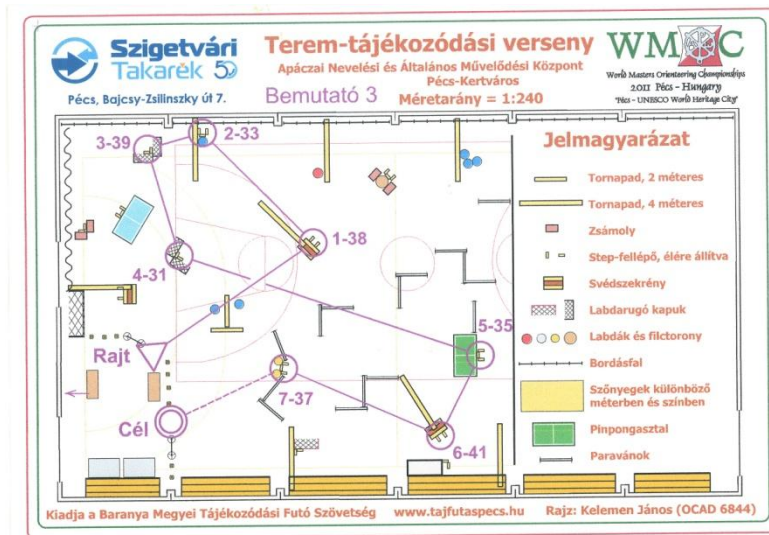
Szigetvári Takarék 50

Pécs, Bajcsy-Zsilinszky út 7.

Terem-tájékozódási verseny

Apáczai Nevelési és Általános Művelődési Központ
Pécs-Kertváros

Bemutató 3

Méretarány = 1:240

WMOC

World Masters Orienteering Championships
2011 Pécs - Hungary
"Pécs - UNESCO World Heritage City"

3-39
2-33
1-38
4-31
5-35
Rajt
7-37
Cél
6-41

Jelmagyarázat

Tornapad, 2 méteres
Tornapad, 4 méteres
Zsámoly
Step-fellépő, élére állítva
Svédszekrény
Labdarugó kapuk
Labdák és filctorony
Bordásfal
Szőnyegek különböző méterben és színben
Pinpongasztal
Paravánok

Kiadja a Baranya Megyei Tájékozódási Futó Szövetség www.tajfutaspecs.hu Rajz: Kelemen János (OCAD 6844)